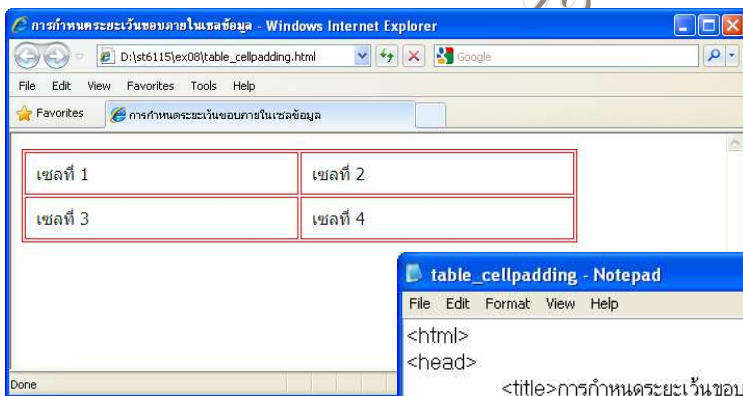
การกำหนดระยะเว้นขอบภายในเซลข้อมูล - Windows Internet Explorer

D:\st6115\ex08\table_cellpadding.html

Google

File Edit View Favorites Tools Help

Favorites

การกำหนดระยะเว้นขอบภายในเซลข้อมูล

| เซลที่ 1 | เซลที่ 2 |
|---|---|
| เซลที่ 3 | เซลที่ 4 |

Done

table_cellpadding - Notepad

File Edit Format View Help

<html>
<head>
<title>การกำหนดระยะเว้นขอบ